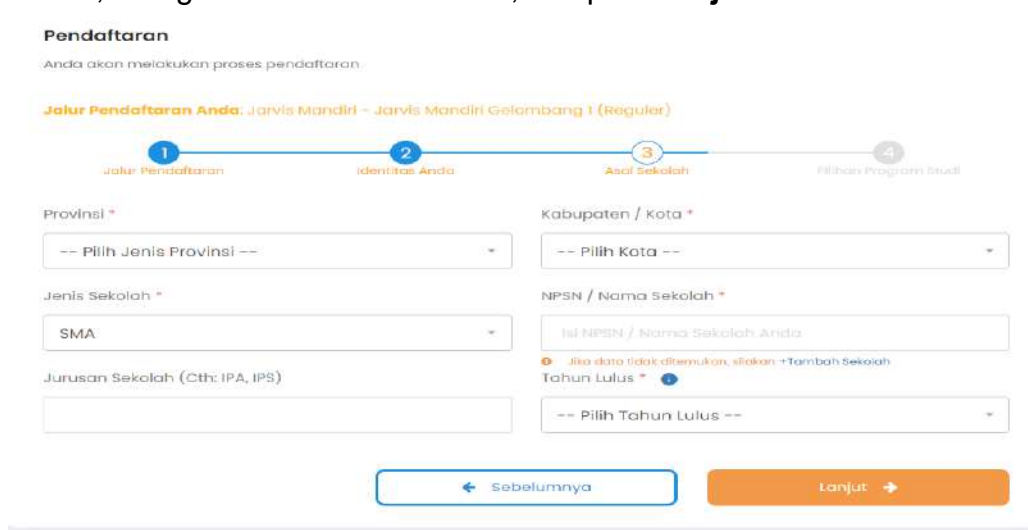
Pendaftaran

Anda akan melakukan proses pendaftaran

Jalur Pendaftaran Anda: Jarvis Mandiri - Jarvis Mandiri Gelombang 1 (Reguler)

1 Jalur Pendaftaran
2 Identitas Anda
3 Asal Sekolah
4 Pilihan Program Studi

Provinsi *
-- Pilih Jenis Provinsi --

Kabupaten / Kota *
-- Pilih Kota --

Jenis Sekolah *
SMA

NPSN / Nama Sekolah *
Isi NPSN / Nama Sekolah Anda
Jika data tidak ditemukan, silakan +Tambah Sekolah

Jurusan Sekolah (Cth: IPA, IPS)

Tahun Lulus *
-- Pilih Tahun Lulus --

Sebelumnya

Lanjut